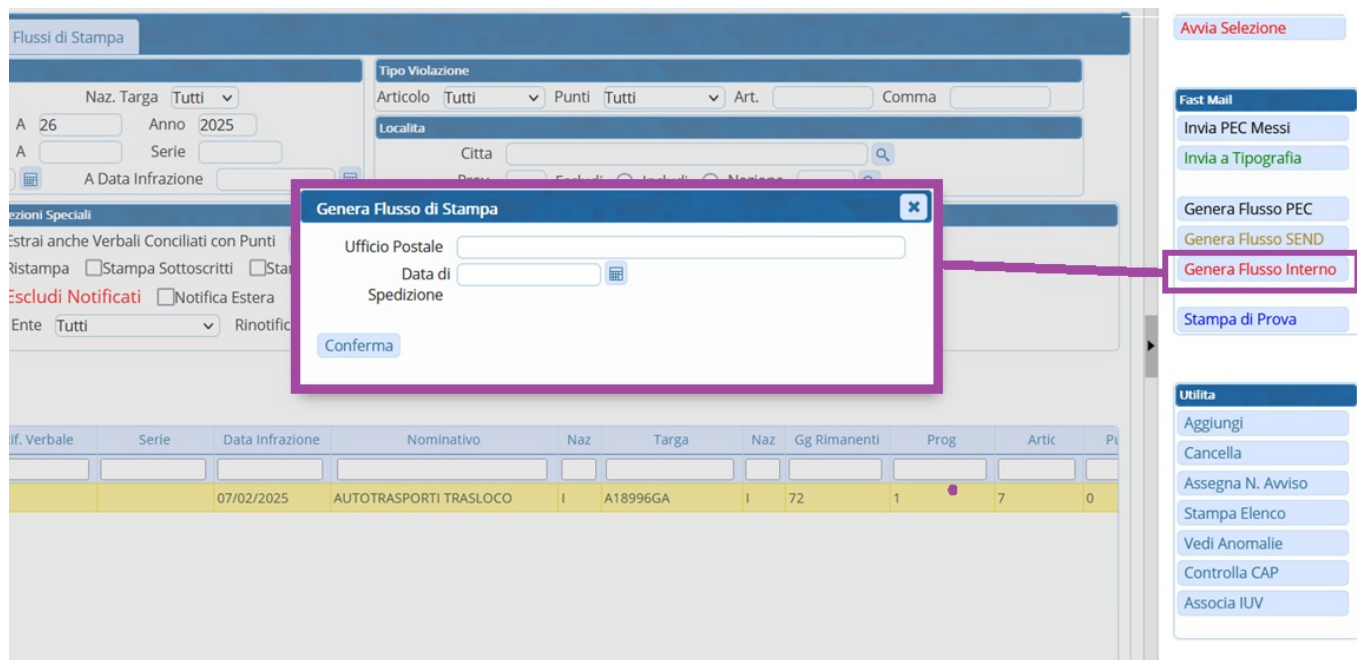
Flussi di Stampa

Naz. Targa Tutti
A 26 Anno 2025
A Serie
A Data Infrazione

Tipo Violazione
Articolo Tutti Punti Tutti Art. Comma

Localita
Citta
Prov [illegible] Escludi Includi Nazione

ezioni Speciali
Estrai anche Verbali Conciliati con Punti
Ristampa Stampa Sottoscritti Sta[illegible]
Escludi Notificati Notifica Estera
Ente Tutti Rinotific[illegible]

Genera Flusso di Stampa
Ufficio Postale
Data di Spedizione
Conferma

| if. Verbale | Serie | Data Infrazione | Nominativo | Naz | Targa | Naz | Gg Rimanenti | Prog | Artic | Pu |
|---|---|---|---|---|---|---|---|---|---|---|
| | | 07/02/2025 | AUTOTRASPORTI TRASLOCO | I | A18996GA | I | 72 | 1 | 7 | 0 |

Avvia Selezione

Fast Mail
Invia PEC Messi
Invia a Tipografia

Genera Flusso PEC
Genera Flusso SEND
Genera Flusso Interno

Stampa di Prova

Utilita
Aggiungi
Cancella
Assegna N. Avviso
Stampa Elenco
Vedi Anomalie
Controlla CAP
Associa IUV